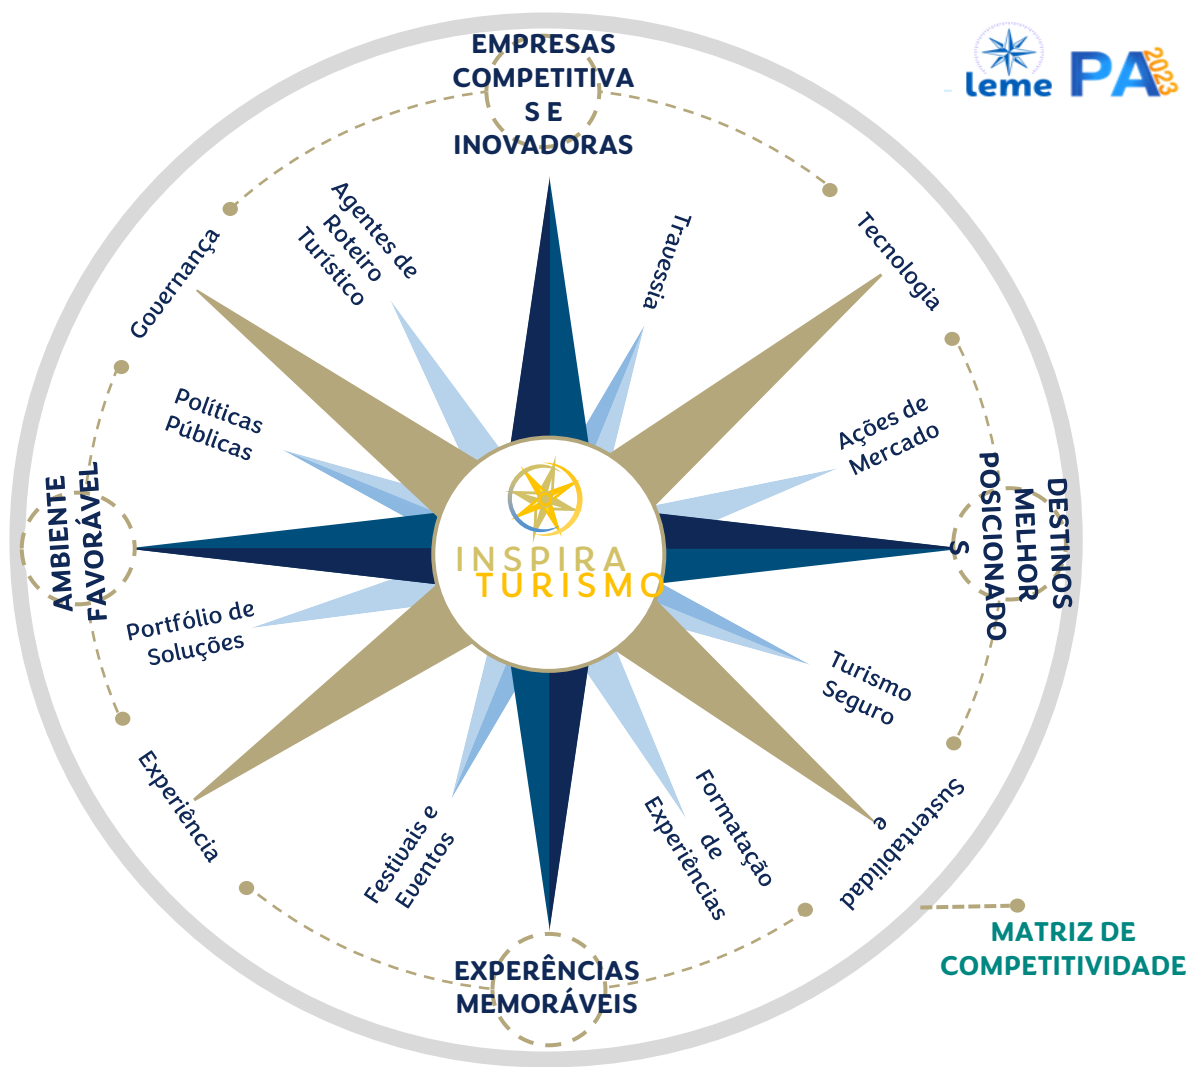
leme PA 2023

EMPRESAS COMPETITIVAS E INOVADORAS

Agentes de Roteiro Turístico

Travessia

Tecnologia

Governança

Políticas Públicas

Ações de Mercado

DESTINOS MELHOR POSICIONADOS

AMBIENTE FAVORÁVEL

INSPIRA TURISMO

Portfólio de Soluções

Turismo Seguro

Experiência

Festivais e Eventos

Formatação de Experiências

Sustentabilidade

EXPERÊNCIAS MEMORÁVEIS

MATRIZ DE COMPETITIVIDADE